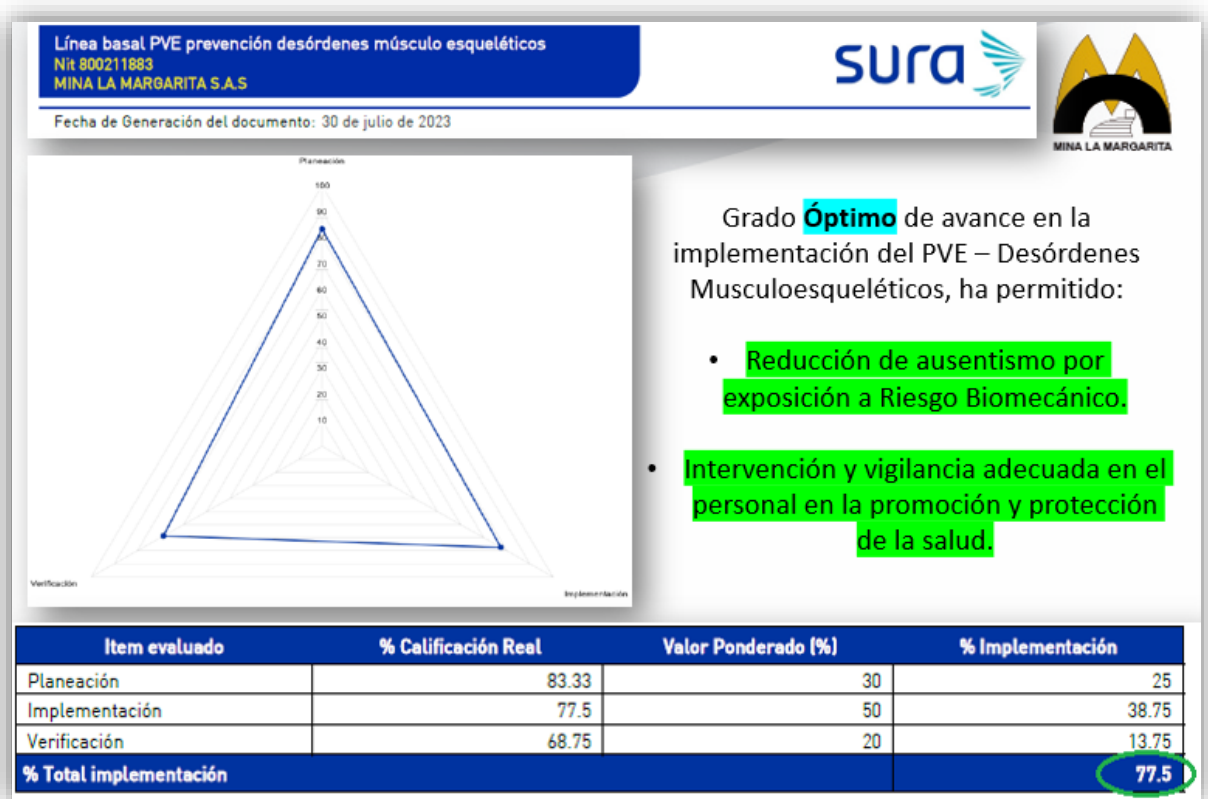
Línea basal PVE prevención desórdenes músculo esqueléticos
Nit 800211883
MINA LA MARGARITA S.A.S

sura

MINA LA MARGARITA

Fecha de Generación del documento: 30 de julio de 2023

Planeación

100
90
80
70
60
50
40
30
20
10

Verificación

Implementación

Grado Óptimo de avance en la implementación del PVE – Desórdenes Musculoesqueléticos, ha permitido:

• Reducción de ausentismo por exposición a Riesgo Biomecánico.

• Intervención y vigilancia adecuada en el personal en la promoción y protección de la salud.

| Item evaluado | % Calificación Real | Valor Ponderado (%) | % Implementación |
|---|---|---|---|
| Planeación | 83.33 | 30 | 25 |
| Implementación | 77.5 | 50 | 38.75 |
| Verificación | 68.75 | 20 | 13.75 |
| % Total implementación | | | 77.5 |